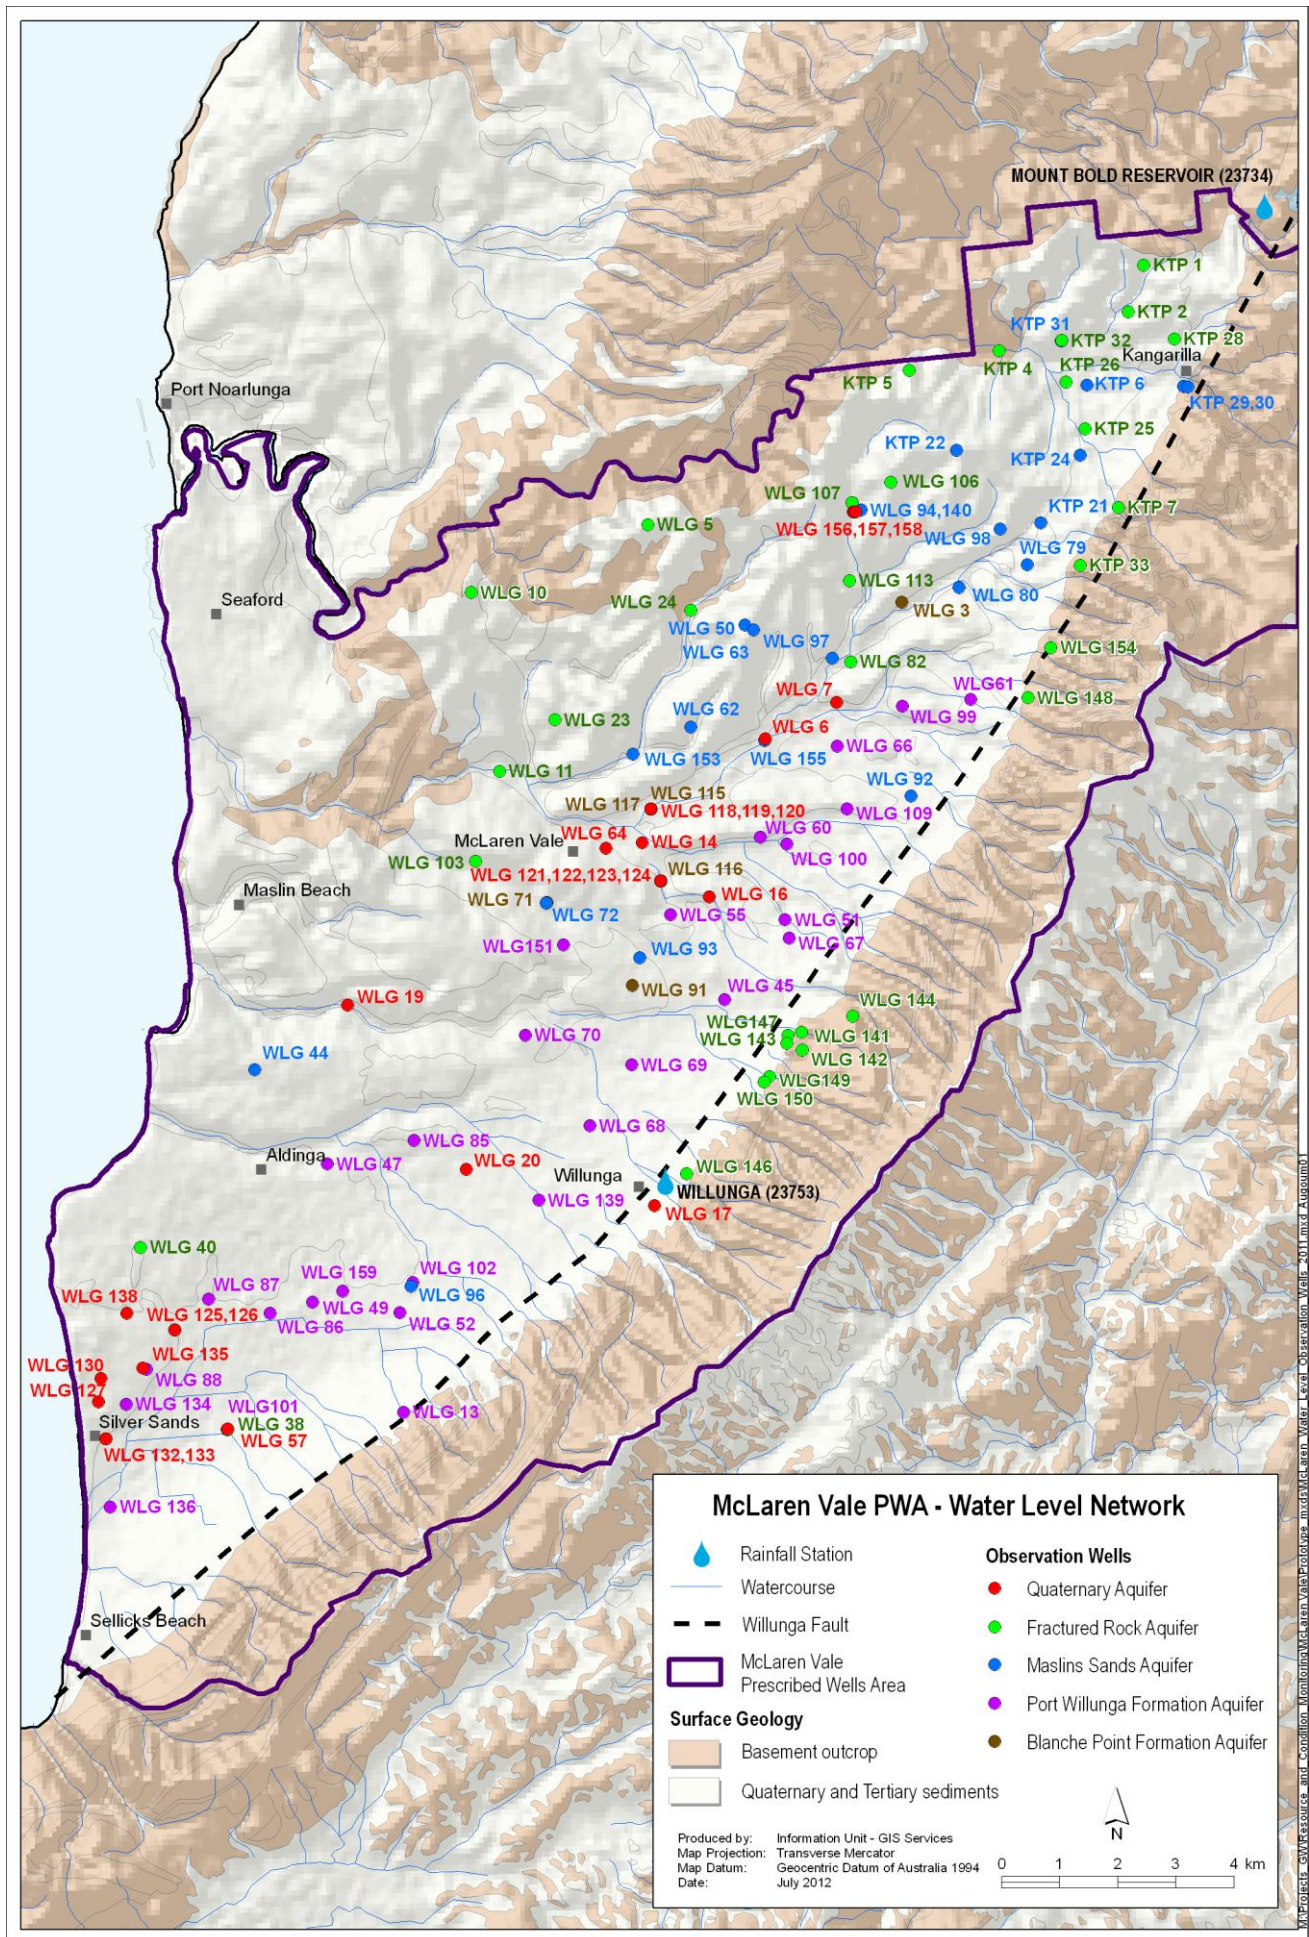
MOUNT BOLD RESERVOIR (23734)

KTP 1
KTP 2
KTP 31
KTP 32
KTP 28
KTP 26
Kangarilla
KTP 4
KTP 5
KTP 6
KTP 29,30
Port Noarlunga
KTP 25
KTP 22
KTP 24
WLG 106
WLG 107
WLG 94,140
WLG 156,157,158
KTP 21
KTP 7
WLG 5
WLG 98
WLG 79
KTP 33
WLG 113
Seaford
WLG 10
WLG 24
WLG 3
WLG 80
WLG 50
WLG 97
WLG 63
WLG 82
WLG 154
WLG 7
WLG61
WLG 148
WLG 62
WLG 23
WLG 99
WLG 6
WLG 66
WLG 153
WLG 155
WLG 11
WLG 92
WLG 115
WLG 117
WLG 118,119,120
WLG 109
WLG 60
McLaren Vale
WLG 64
WLG 14
WLG 100
WLG 103
WLG 116
WLG 121,122,123,124
Maslin Beach
WLG 16
WLG 71
WLG 72
WLG 55
WLG 51
WLG 67
WLG151
WLG 93
WLG 91
WLG 45
WLG 19
WLG 144
WLG147
WLG 141
WLG 143
WLG 70
WLG 142
WLG 44
WLG 69
WLG149
WLG 150
WLG 68
WLG 85
Aldinga
WLG 47
WLG 20
WLG 146
Willunga
WILLUNGA (23753)
WLG 139
WLG 17
WLG 40
WLG 87
WLG 159
WLG 102
WLG 138
WLG 96
WLG 125,126
WLG 49
WLG 86
WLG 52
WLG 130
WLG 135
WLG 88
WLG 127
WLG 134
WLG101
Silver Sands
WLG 38
WLG 13
WLG 57
WLG 132,133
WLG 136
Sellicks Beach

McLaren Vale PWA - Water Level Network

Rainfall Station
Watercourse
Willunga Fault
McLaren Vale Prescribed Wells Area

Surface Geology
Basement outcrop
Quaternary and Tertiary sediments

Observation Wells
Quaternary Aquifer
Fractured Rock Aquifer
Maslins Sands Aquifer
Port Willunga Formation Aquifer
Blanche Point Formation Aquifer

N

Produced by: Information Unit - GIS Services
Map Projection: Transverse Mercator
Map Datum: Geocentric Datum of Australia 1994
Date: July 2012

0 1 2 3 4 km

M:\Projects_GW\Resource and Condition Monitoring\McLaren Vale\Prototype_mxds\McLaren_Water_Level_Observation_Wells_2011.mxd Augoum01